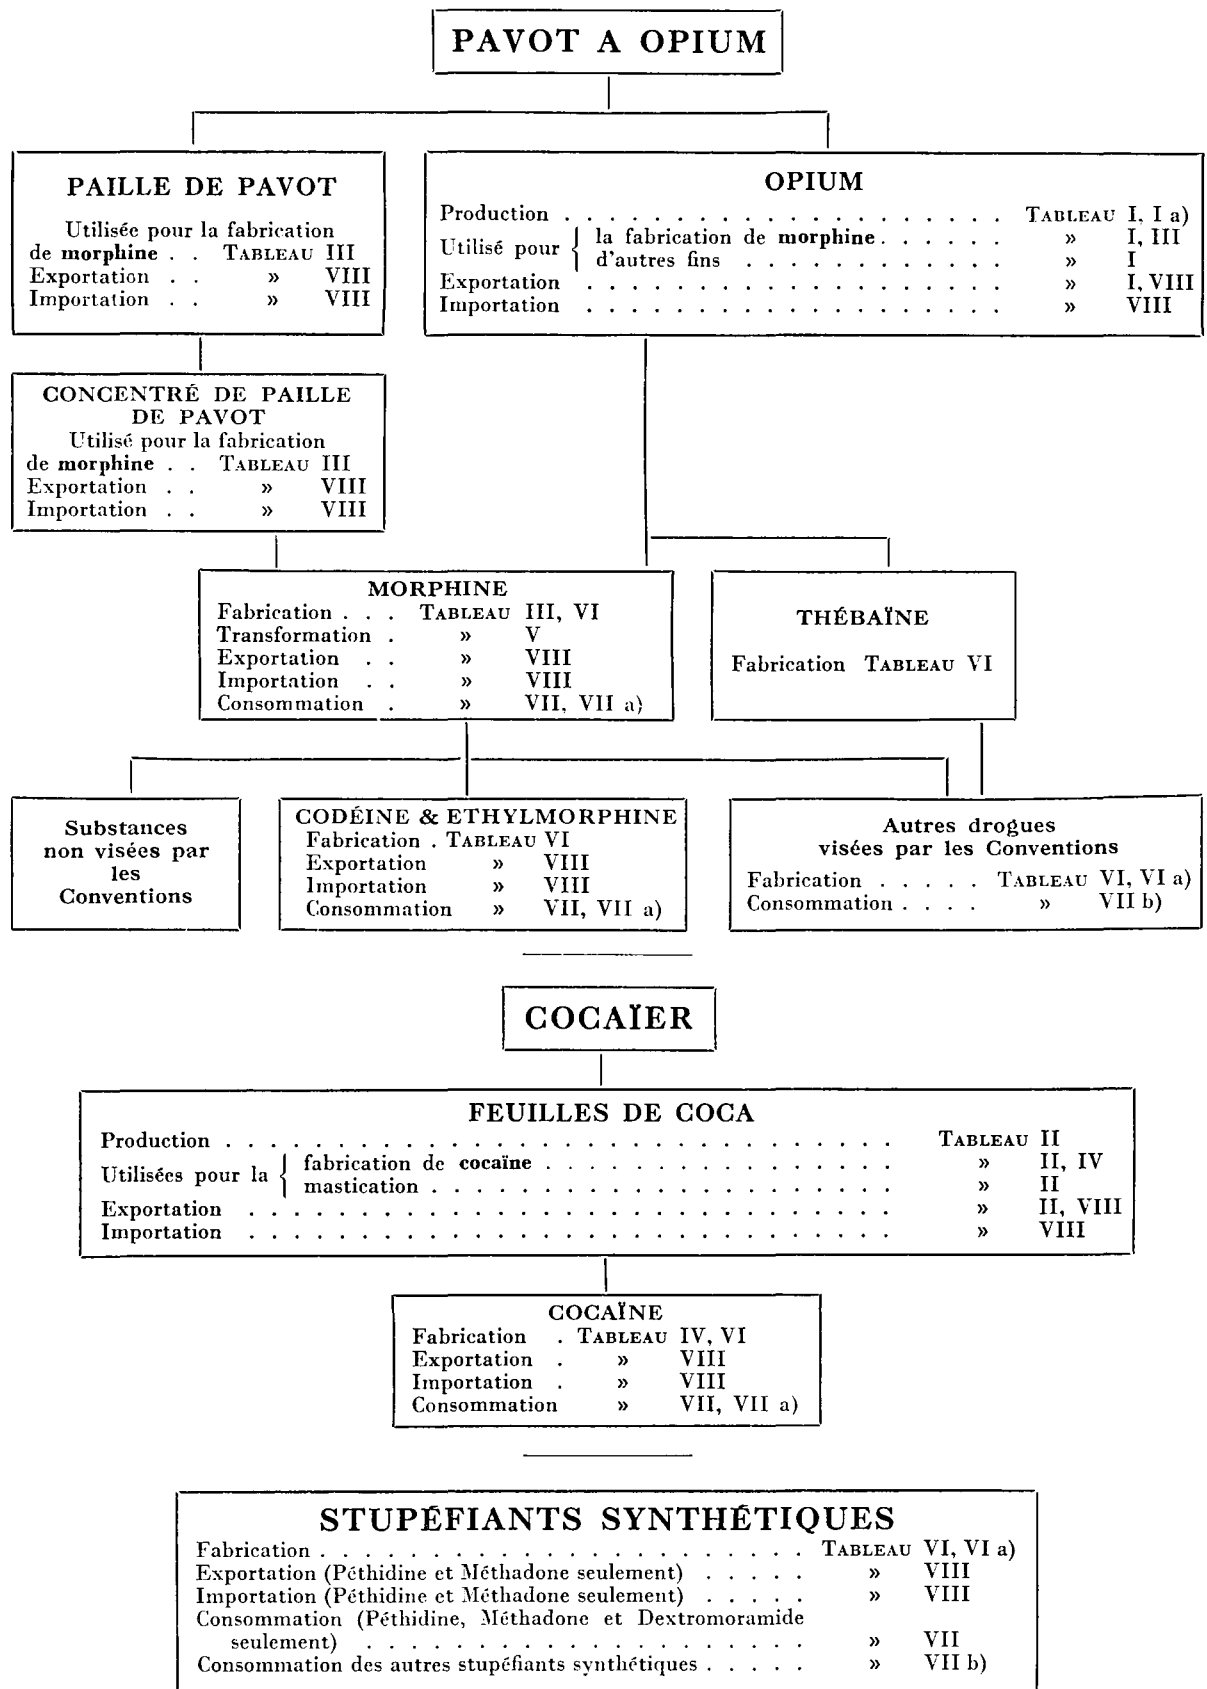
PAVOT A OPIUM

PAILLE DE PAVOT
Utilisée pour la fabrication de morphine . . TABLEAU III
Exportation . . » VIII
Importation . . » VIII

OPIUM
Production . . . . . . . . . . . . . . . . . . . TABLEAU I, I a)
Utilisé pour { la fabrication de morphine . . . . . . » I, III
d'autres fins » I
Exportation . . . . . . . . . . . . . . . . . . . » I, VIII
Importation . . . . . . . . . . . . . . . . . . . » VIII

CONCENTRÉ DE PAILLE DE PAVOT
Utilisé pour la fabrication de morphine . . TABLEAU III
Exportation . . » VIII
Importation . . » VIII

MORPHINE
Fabrication . . . TABLEAU III, VI
Transformation . » V
Exportation . . » VIII
Importation . . » VIII
Consommation . » VII, VII a)

THÉBAÏNE
Fabrication TABLEAU VI

Substances non visées par les Conventions

CODÉINE & ETHYLMORPHINE
Fabrication . TABLEAU VI
Exportation » VIII
Importation » VIII
Consommation » VII, VII a)

Autres drogues visées par les Conventions
Fabrication . . . . . TABLEAU VI, VI a)
Consommation . . . . » VII b)

COCAÏER

FEUILLES DE COCA
Production . . . . . . . . . . . . . . . . . . . . . . . . . . . TABLEAU II
Utilisées pour la { fabrication de cocaïne . . . . . . . . . . . . » II, IV
mastication . . . . . . . . . . . . . . . . . . . » II
Exportation . . . . . . . . . . . . . . . . . . . . . . . . . . . » II, VIII
Importation . . . . . . . . . . . . . . . . . . . . . . . . . . . » VIII

COCAÏNE
Fabrication . TABLEAU IV, VI
Exportation . » VIII
Importation . » VIII
Consommation » VII, VII a)

STUPÉFIANTS SYNTHÉTIQUES
Fabrication . . . . . . . . . . . . . . . . . . . . . . TABLEAU VI, VI a)
Exportation (Péthidine et Méthadone seulement) . . . . . » VIII
Importation (Péthidine et Méthadone seulement) . . . . . » VIII
Consommation (Péthidine, Méthadone et Dextromoramide seulement) . . . . . . . . . . . . . . . . . . . . » VII
Consommation des autres stupéfiants synthétiques . . . . . » VII b)